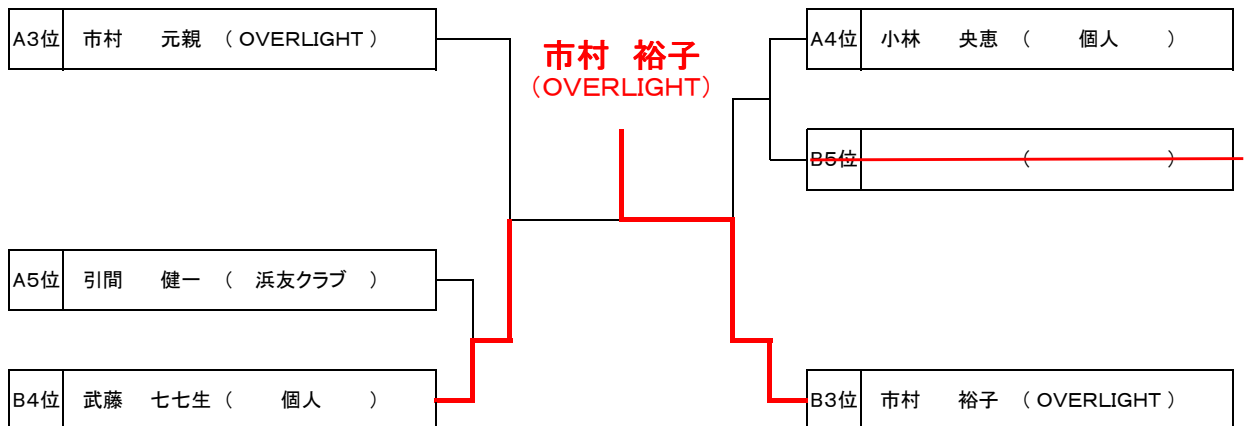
| A3位 | 市村　元親　( OVERLIGHT ) |
|---|---|
| A5位 | 引間　健一　(　浜友クラブ　) |
| B4位 | 武藤　七七生 (　個人　) |

市村　裕子
(OVERLIGHT)

| A4位 | 小林　央恵　(　個人　) |
|---|---|
| B5位 | (　　) |
| B3位 | 市村　裕子　( OVERLIGHT ) |